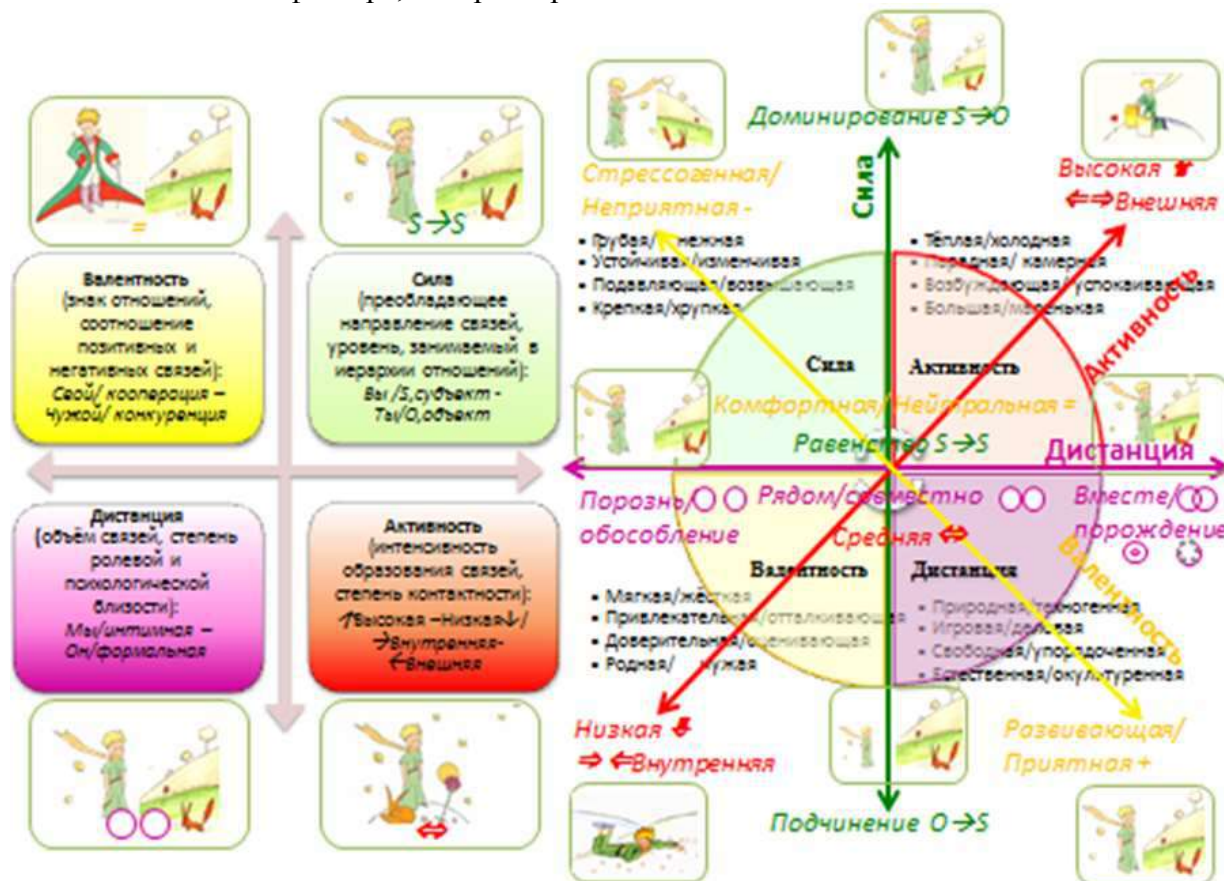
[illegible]

=

S→S

Валентность (знак отношений, соотношение позитивных и негативных связей): Свой/ кооперация – Чужой/ конкуренция

Сила (преобладающее направление связей, уровень, занимаемый в иерархии отношений): Вы /S,субъект - Ты/О,объект

Дистанция (объём связей, степень ролевой и психологической близости): Мы/интимная – Он/формальная

Активность (интенсивность образования связей, степень контактности): ↗Высокая –Низкая↘/ →Внутренняя- ←Внешняя

ОО

⇔

Доминирование S→O

Сила

Стрессогенная/ Неприятная -

Высокая ⇐⇒Внешняя

• Грубая/нежная
• Устойчивая/изменчивая
• Подавляющая/возвышающая
• Крепкая/хрупкая

• Тёплая/холодная
• Парадная/ камерная
• Возбуждающая/ успокаивающая
• Большая/маленькая

Активность

Сила

Активность

Комфортная/ Нейтральная =

Равенство S→S

Дистанция

Порознь/ОО обособление

Рядом/совместно ОО

Вместе/ОО порождение

Средняя ⇔

Валентность

Валентность

Дистанция

• Мягкая/жёсткая
• Привлекательная/отталкивающая
• Доверительная/оценивающая
• Родная/ чужая

• Природная/техногенная
• Игровая/деловая
• Свободная/упорядоченная
• Естественная/окультуренная

Низкая ⇒ ⇐Внутренняя

Развивающая/ Приятная +

Подчинение O→S